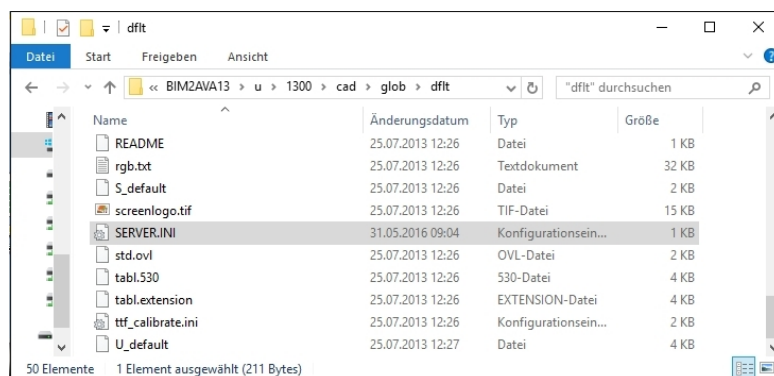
dflt

Datei Start Freigeben Ansicht

« BIM2AVA13 › u › 1300 › cad › glob › dflt

"dflt" durchsuchen

| Name | Änderungsdatum | Typ | Größe |
|---|---|---|---|
| README | 25.07.2013 12:26 | Datei | 1 KB |
| rgb.txt | 25.07.2013 12:26 | Textdokument | 32 KB |
| S_default | 25.07.2013 12:26 | Datei | 2 KB |
| screenlogo.tif | 25.07.2013 12:26 | TIF-Datei | 15 KB |
| SERVER.INI | 31.05.2016 09:04 | Konfigurationsein... | 1 KB |
| std.ovl | 25.07.2013 12:26 | OVL-Datei | 2 KB |
| tabl.530 | 25.07.2013 12:26 | 530-Datei | 4 KB |
| tabl.extension | 25.07.2013 12:26 | EXTENSION-Datei | 4 KB |
| ttf_calibrate.ini | 25.07.2013 12:26 | Konfigurationsein... | 2 KB |
| U_default | 25.07.2013 12:27 | Datei | 4 KB |

50 Elemente 1 Element ausgewählt (211 Bytes)